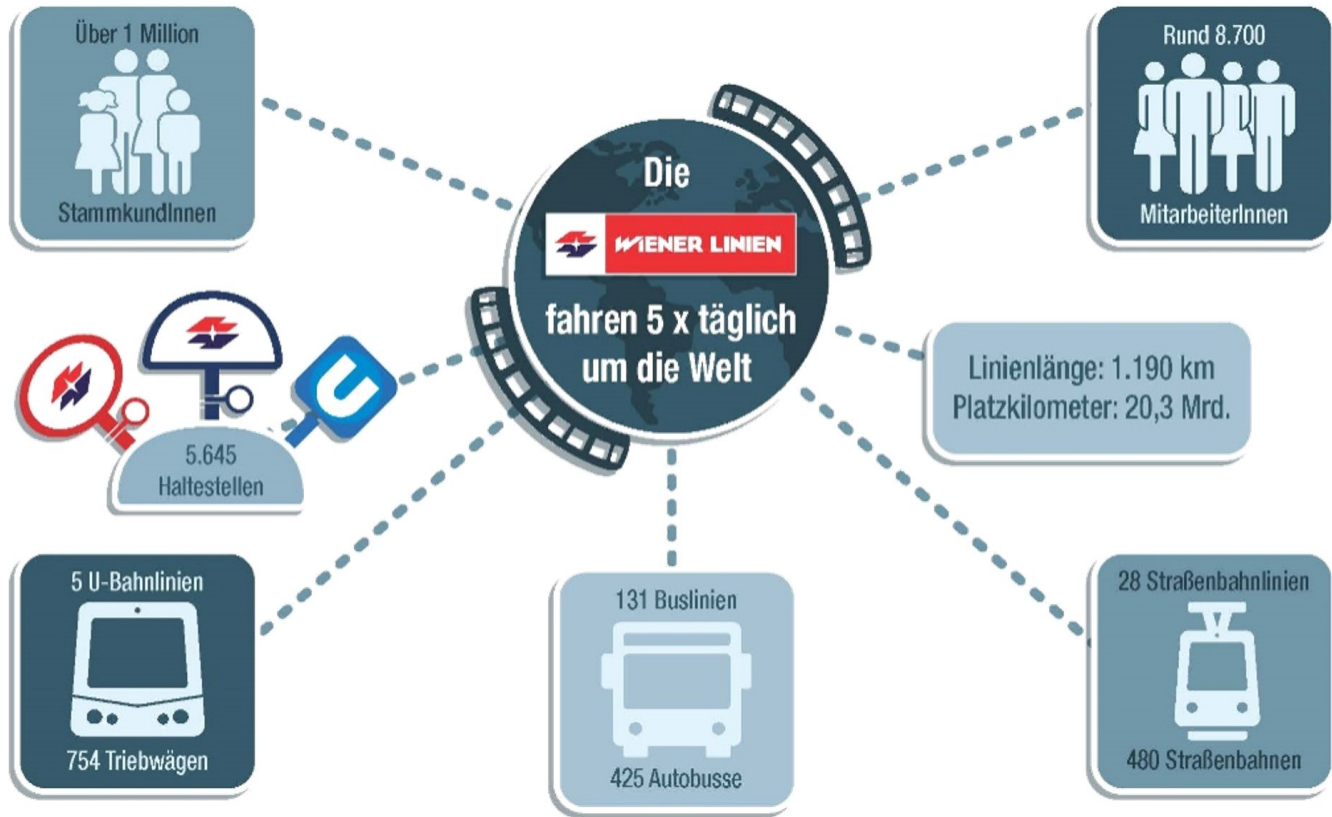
Über 1 Million
StammkundInnen

Die
WIENER LINIEN
fahren 5 x täglich um die Welt

Rund 8.700
MitarbeiterInnen

5.645
Haltestellen

Linienlänge: 1.190 km
Platzkilometer: 20,3 Mrd.

5 U-Bahnlinien
754 Triebwägen

131 Buslinien
425 Autobusse

28 Straßenbahnlinien
480 Straßenbahnen